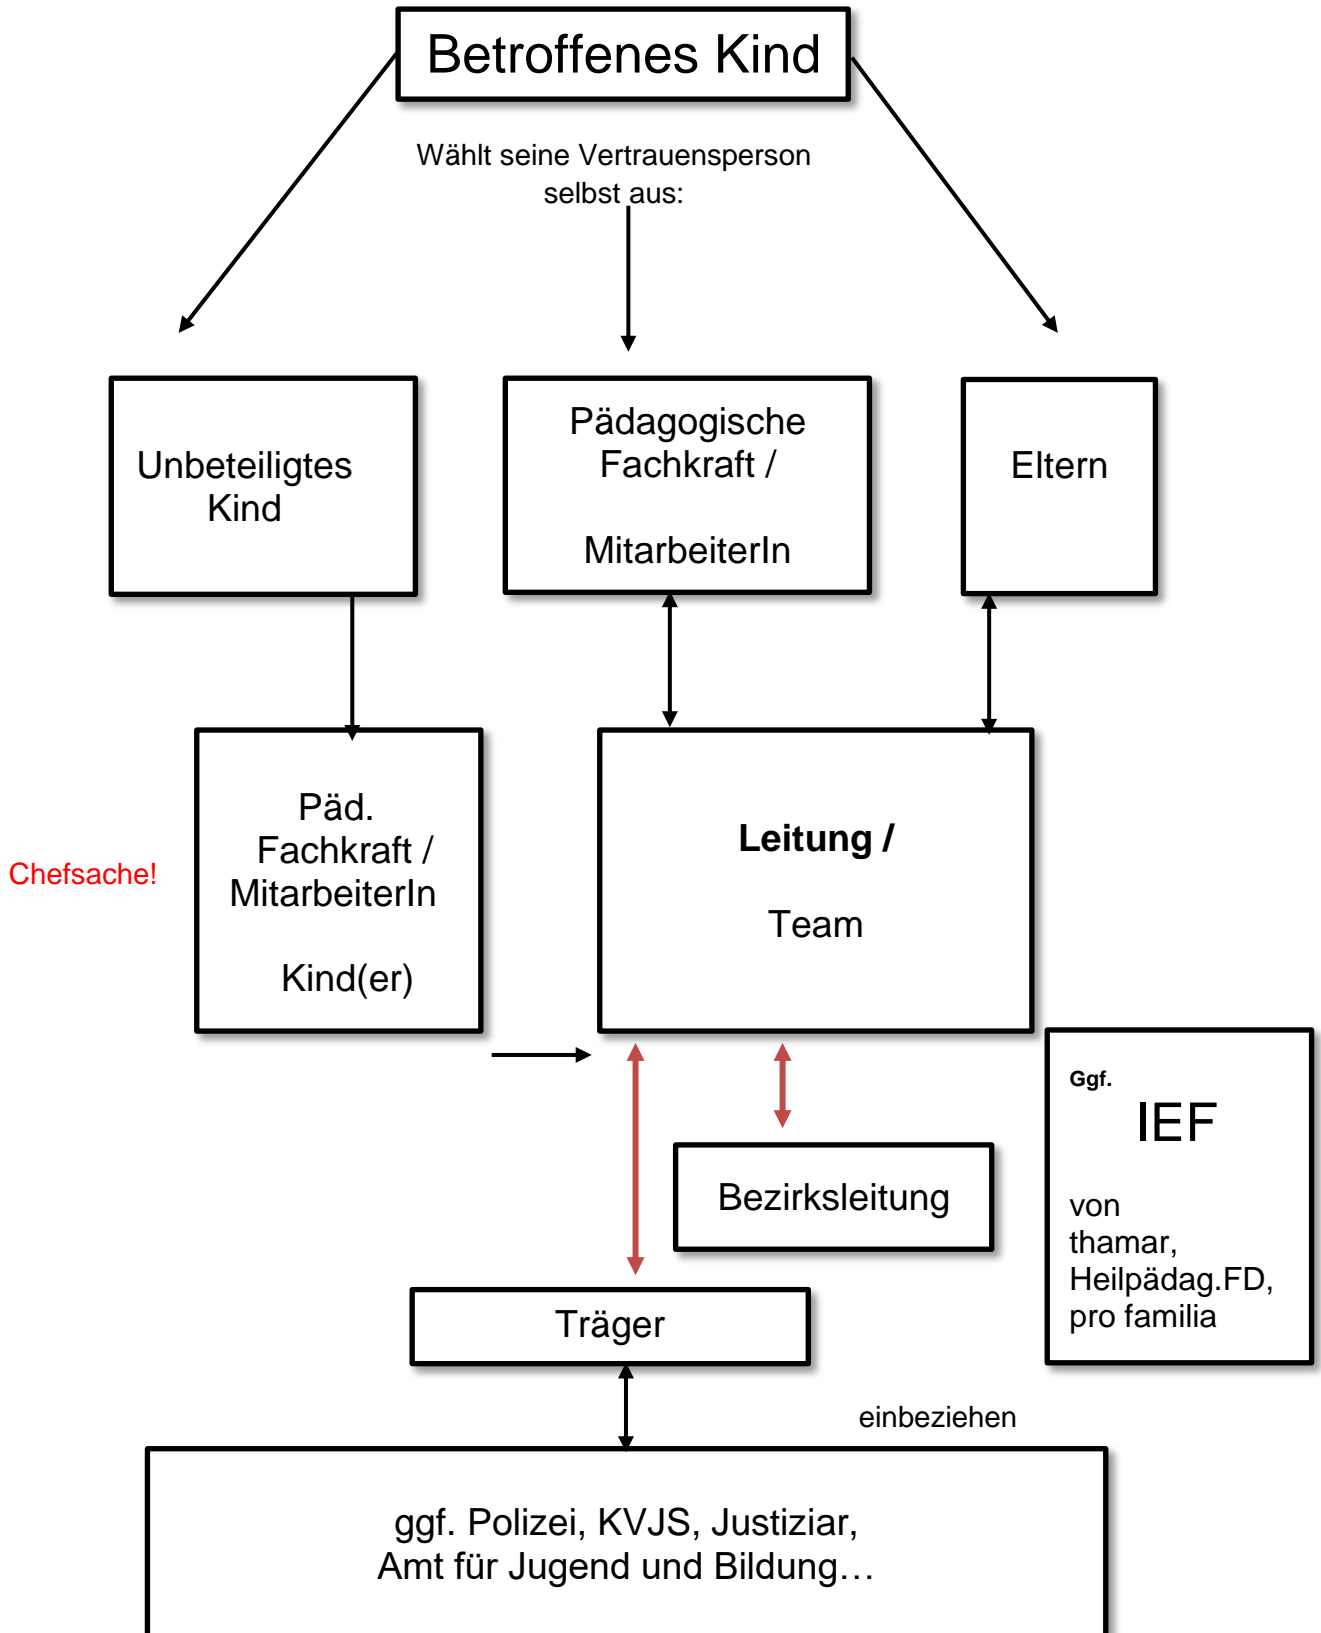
Betroffenes Kind

Wählt seine Vertrauensperson selbst aus:

Unbeteiligtes Kind

Pädagogische Fachkraft /

MitarbeiterIn

Eltern

Chefsache!

Päd. Fachkraft / MitarbeiterIn

Kind(er)

**Leitung /**

Team

Ggf.

IEF

von thamar, Heilpädag.FD, pro familia

Bezirksleitung

Träger

einbeziehen

ggf. Polizei, KVJS, Justiziar, Amt für Jugend und Bildung…